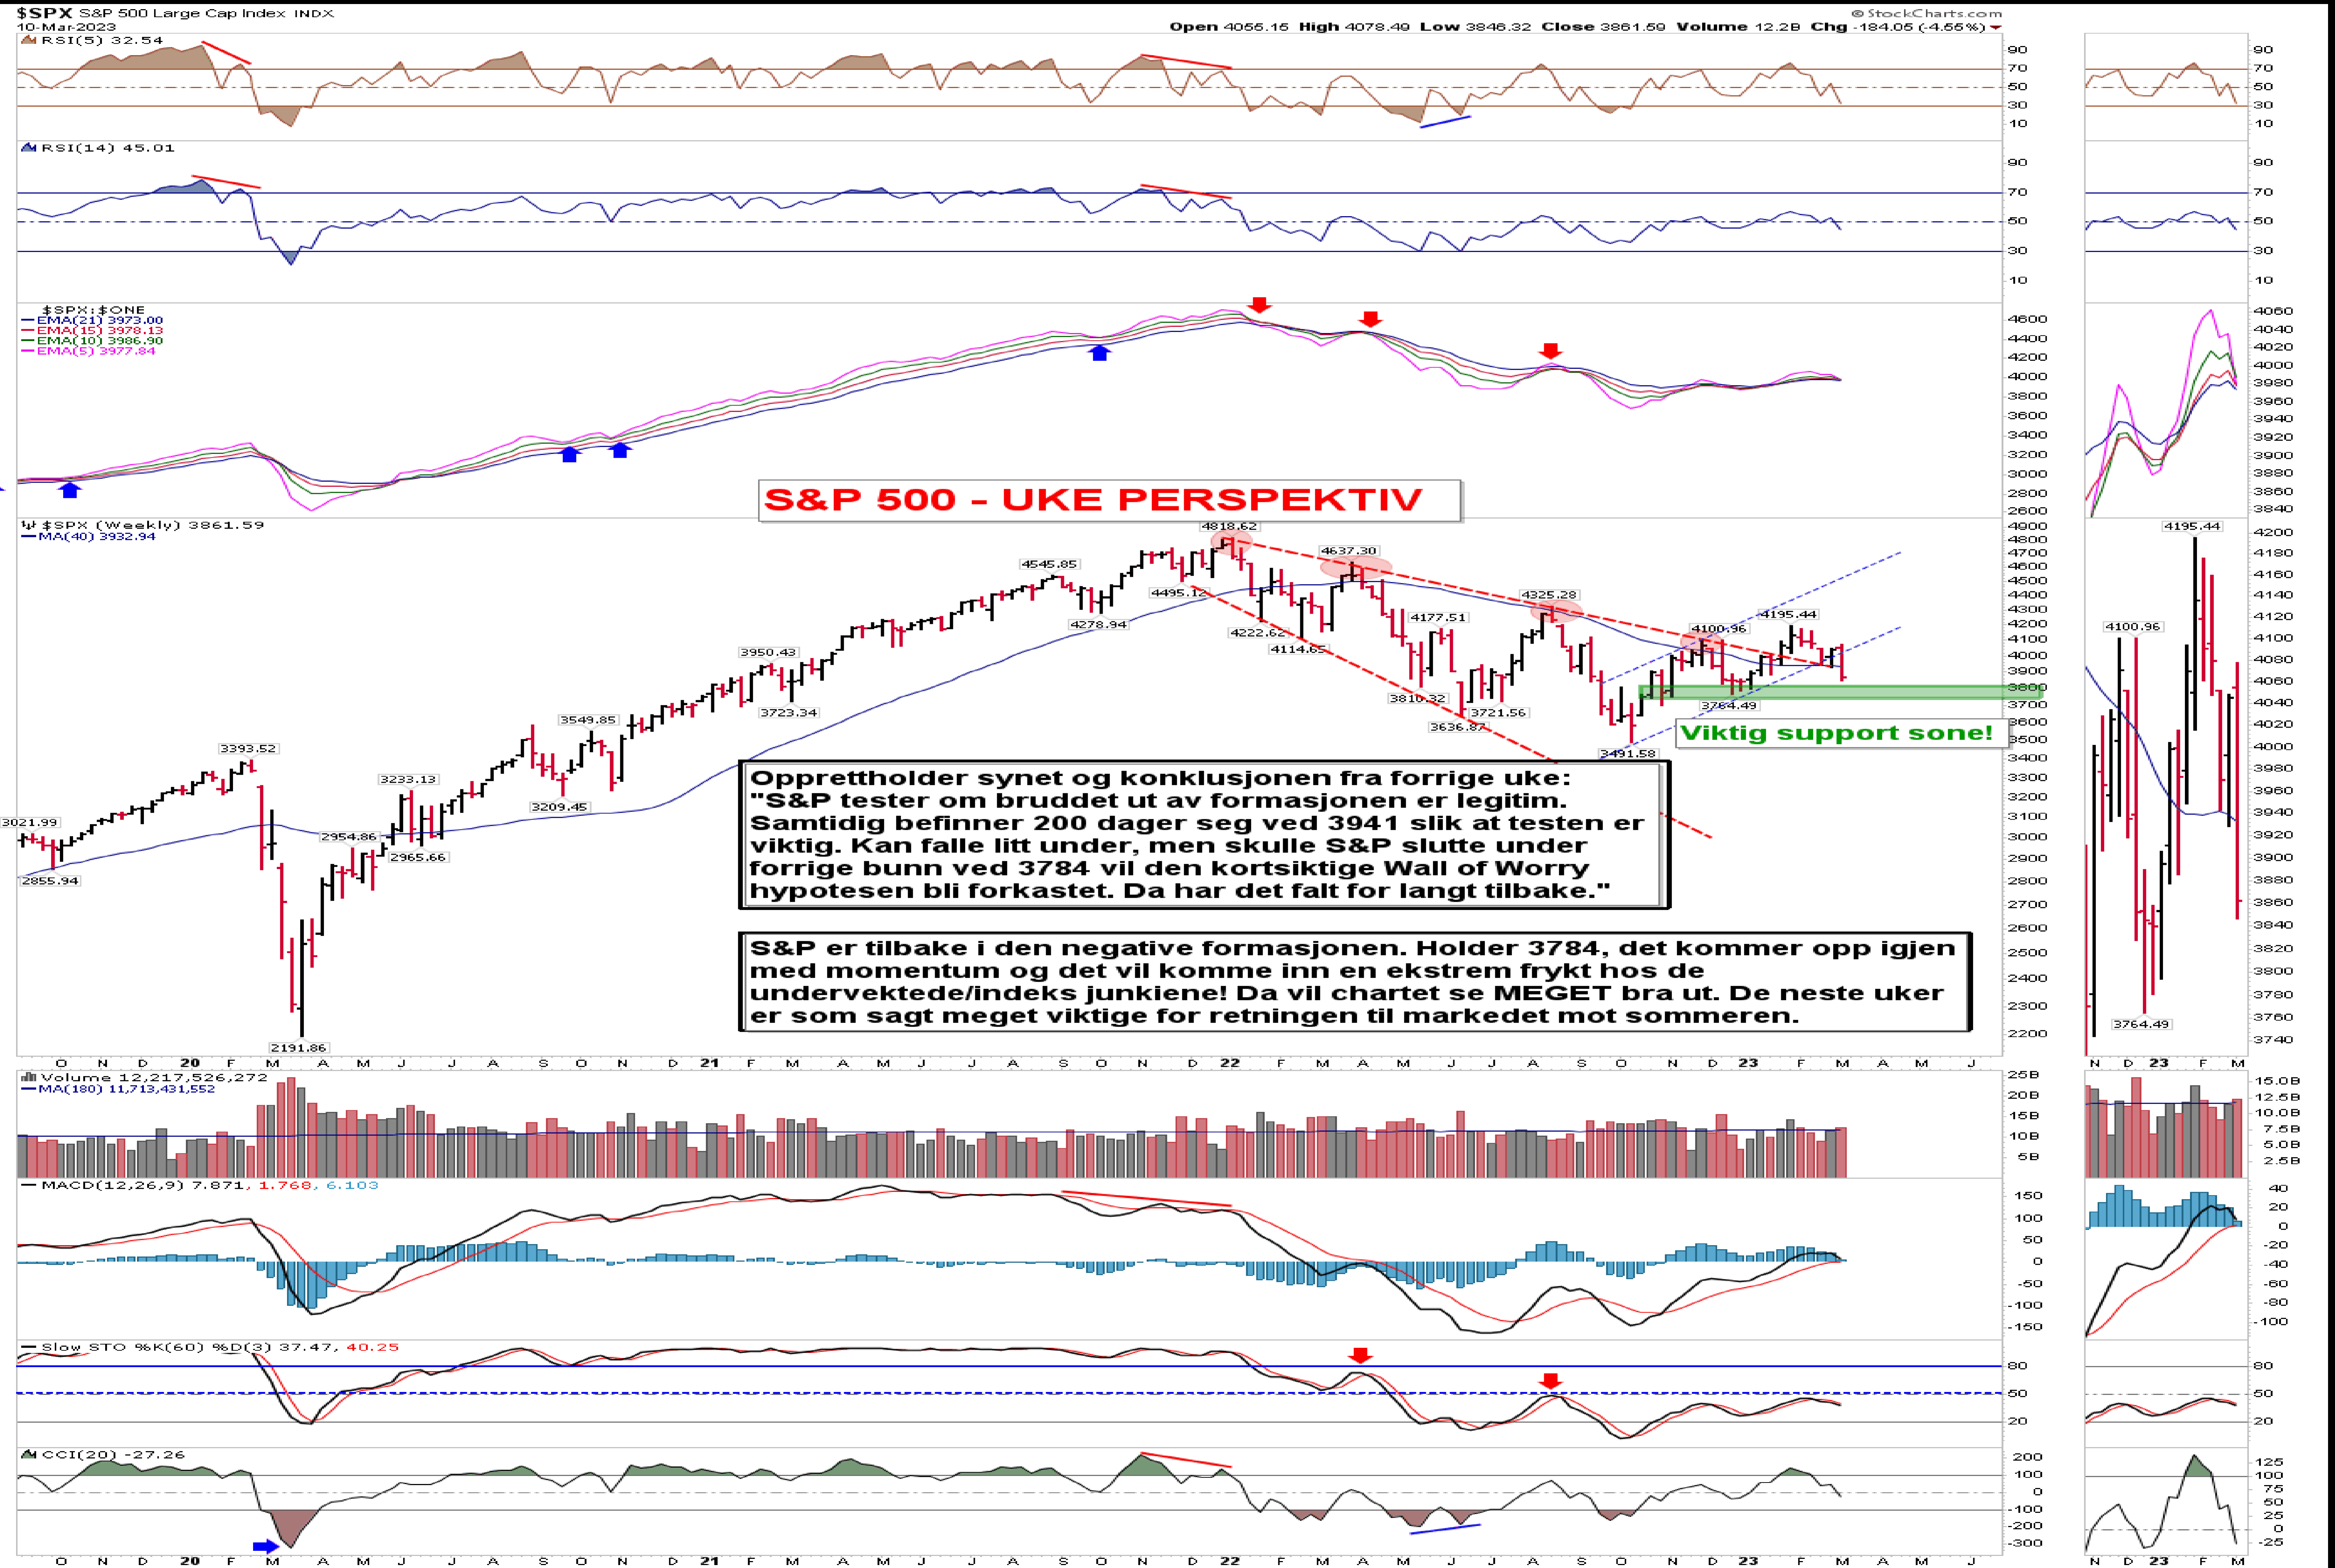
$SPX S&P 500 Large Cap Index INDX
10-Mar-2023
© StockCharts.com
Open 4055.15 High 4078.49 Low 3846.32 Close 3861.59 Volume 12.2B Chg -184.05 (-4.55%)

RSI(5) 32.54
90 70 50 30 10

RSI(14) 45.01
90 70 50 30 10

$SPX:$ONE
EMA(21) 3973.00
EMA(15) 3978.13
EMA(10) 3986.90
EMA(5) 3977.84
4600 4400 4200 4000 3800 3600 3400 3200 3000 2800 2600
4060 4040 4020 4000 3980 3960 3940 3920 3900 3880 3860 3840

S&P 500 - UKE PERSPEKTIV

$SPX (Weekly) 3861.59
MA(40) 3932.94

4818.62 4637.30 4545.85 4495.12 4278.94 4325.28 4222.62 4114.65 4177.51 4100.96 4195.44 3950.43 3723.34 3810.32 3721.56 3636.87 3784.49 3491.58 3549.85 3393.52 3233.13 3209.45 3021.99 2954.86 2965.66 2855.94 2191.86

Viktig support sone!

Opprettholder synet og konklusjonen fra forrige uke: "S&P tester om bruddet ut av formasjonen er legitim. Samtidig befinner 200 dager seg ved 3941 slik at testen er viktig. Kan falle litt under, men skulle S&P slutte under forrige bunn ved 3784 vil den kortsiktige Wall of Worry hypotesen bli forkastet. Da har det falt for langt tilbake."

S&P er tilbake i den negative formasjonen. Holder 3784, det kommer opp igjen med momentum og det vil komme inn en ekstrem frykt hos de undervektede/indeks junkiene! Da vil chartet se MEGET bra ut. De neste uker er som sagt meget viktige for retningen til markedet mot sommeren.

4900 4800 4700 4600 4500 4400 4300 4200 4100 4000 3900 3800 3700 3600 3500 3400 3300 3200 3100 3000 2900 2800 2700 2600 2500 2400 2300 2200
4200 4180 4160 4140 4120 4100 4080 4060 4040 4020 4000 3980 3960 3940 3920 3900 3880 3860 3840 3820 3800 3780 3760 3740
4195.44 4100.96 3764.49

O N D 20 F M A M J J A S O N D 21 F M A M J J A S O N D 22 F M A M J J A S O N D 23 F M A M J
N D 23 F M

Volume 12,217,526,272
MA(180) 11,713,431,552
25B 20B 15B 10B 5B
15.0B 12.5B 10.0B 7.5B 5.0B 2.5B

MACD(12,26,9) 7.871, 1.768, 6.103
150 100 50 0 -50 -100 -150
40 20 0 -20 -40 -60 -80 -100

Slow STO %K(60) %D(3) 37.47, 40.25
80 50 20
80 50 20

CCI(20) -27.26
200 100 0 -100 -200 -300
125 100 75 50 25 0 -25

O N D 20 F M A M J J A S O N D 21 F M A M J J A S O N D 22 F M A M J J A S O N D 23 F M A M J
N D 23 F M